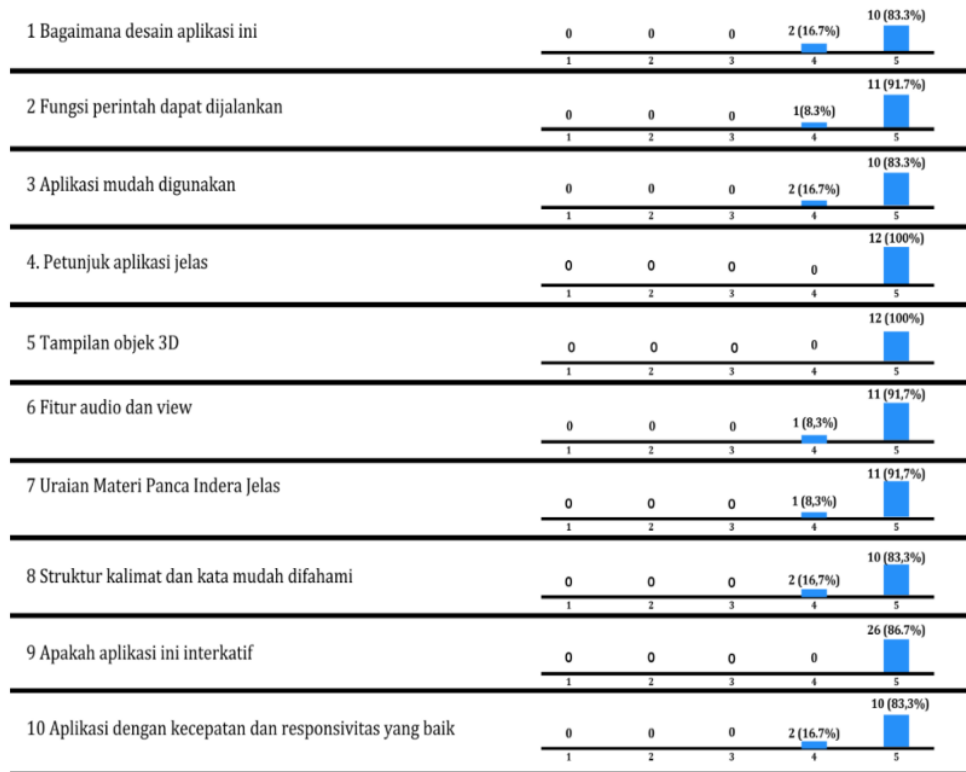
1 Bagaimana desain aplikasi ini

0 0 0 2 (16.7%) 10 (83.3%)

1 2 3 4 5

2 Fungsi perintah dapat dijalankan

0 0 0 1(8.3%) 11 (91.7%)

1 2 3 4 5

3 Aplikasi mudah digunakan

0 0 0 2 (16.7%) 10 (83.3%)

1 2 3 4 5

4. Petunjuk aplikasi jelas

0 0 0 0 12 (100%)

1 2 3 4 5

5 Tampilan objek 3D

0 0 0 0 12 (100%)

1 2 3 4 5

6 Fitur audio dan view

0 0 0 1 (8,3%) 11 (91,7%)

1 2 3 4 5

7 Uraian Materi Panca Indera Jelas

0 0 0 1 (8,3%) 11 (91,7%)

1 2 3 4 5

8 Struktur kalimat dan kata mudah difahami

0 0 0 2 (16,7%) 10 (83,3%)

1 2 3 4 5

9 Apakah aplikasi ini interkatif

0 0 0 0 26 (86.7%)

1 2 3 4 5

10 Aplikasi dengan kecepatan dan responsivitas yang baik

0 0 0 2 (16.7%) 10 (83,3%)

1 2 3 4 5